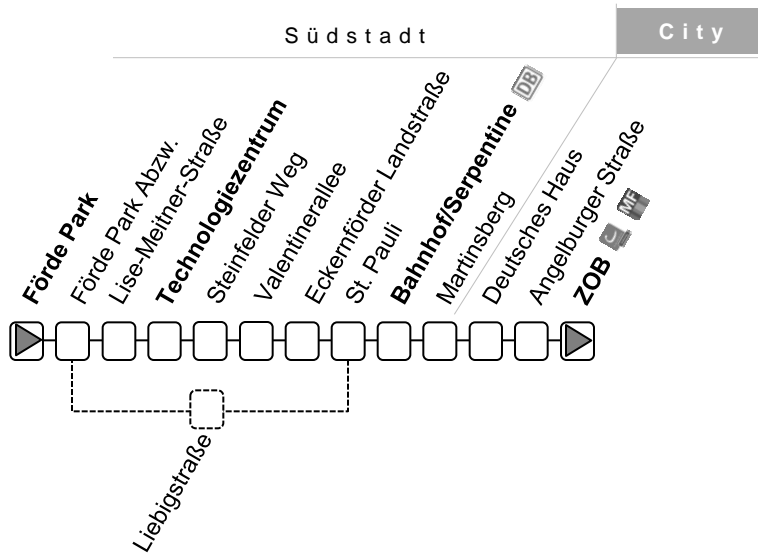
Südstadt

City

**Förde Park**

Förde Park Abzw.

Lise-Meitner-Straße

**Technologiezentrum**

Steinfelder Weg

Valentinerallee

Eckernförder Landstraße

St. Pauli

**Bahnhof/Serpentine** DB

Martinsberg

Deutsches Haus

Angelburger Straße

**ZOB**

Liebigstraße